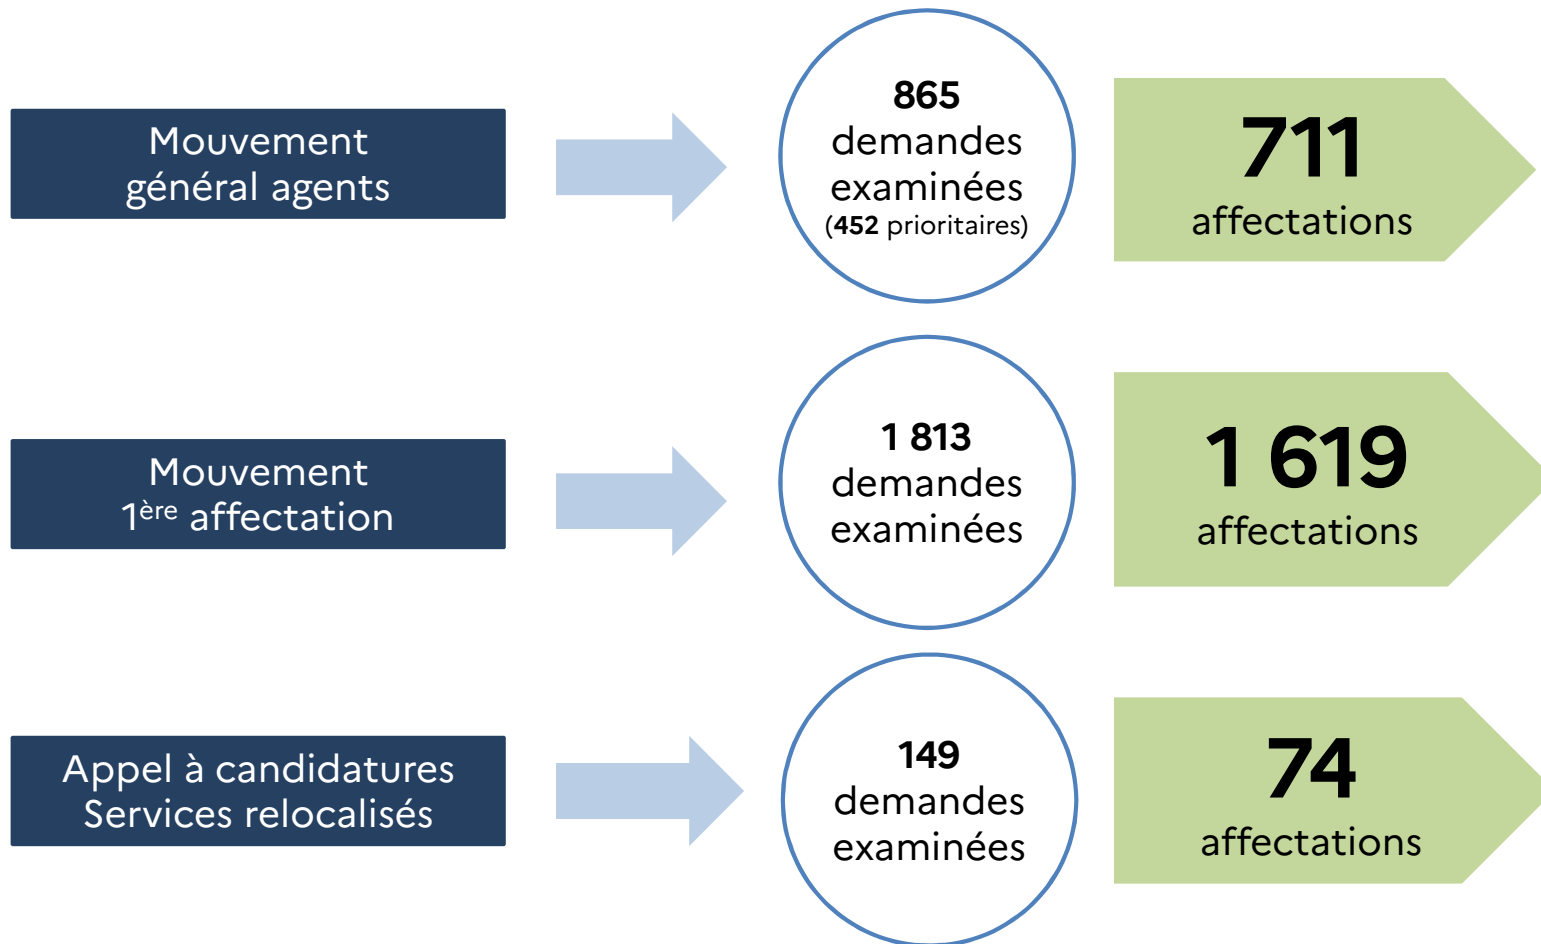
Mouvement général agents

865 demandes examinées (452 prioritaires)

711 affectations

Mouvement 1$^{ère}$ affectation

1 813 demandes examinées

1 619 affectations

Appel à candidatures Services relocalisés

149 demandes examinées

74 affectations